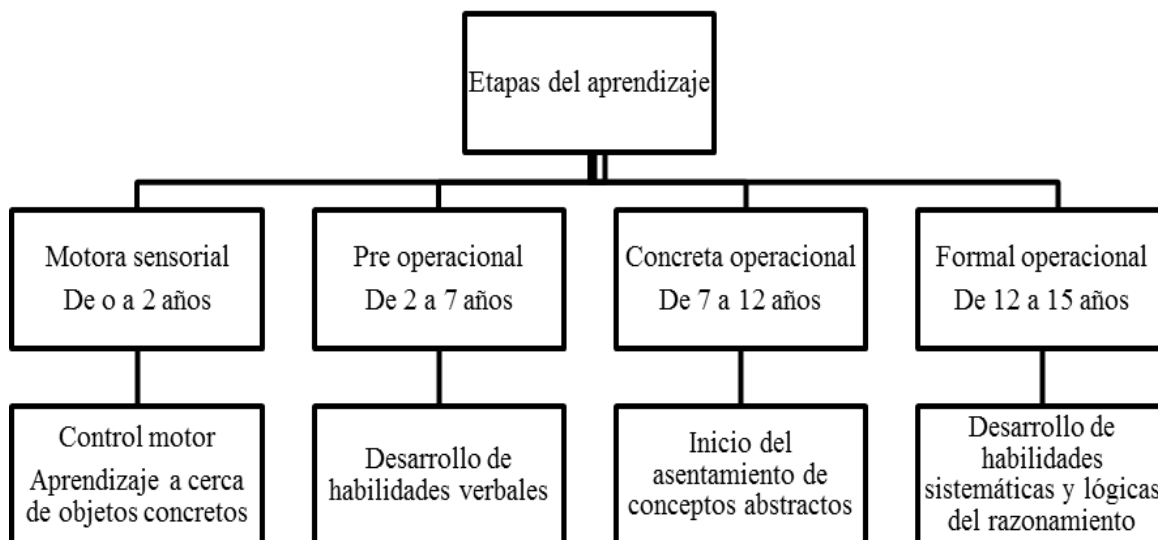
Etapas del aprendizaje

Motora sensorial
De o a 2 años

Pre operacional
De 2 a 7 años

Concreta operacional
De 7 a 12 años

Formal operacional
De 12 a 15 años

Control motor
Aprendizaje a cerca de objetos concretos

Desarrollo de habilidades verbales

Inicio del asentamiento de conceptos abstractos

Desarrollo de habilidades sistemáticas y lógicas del razonamiento